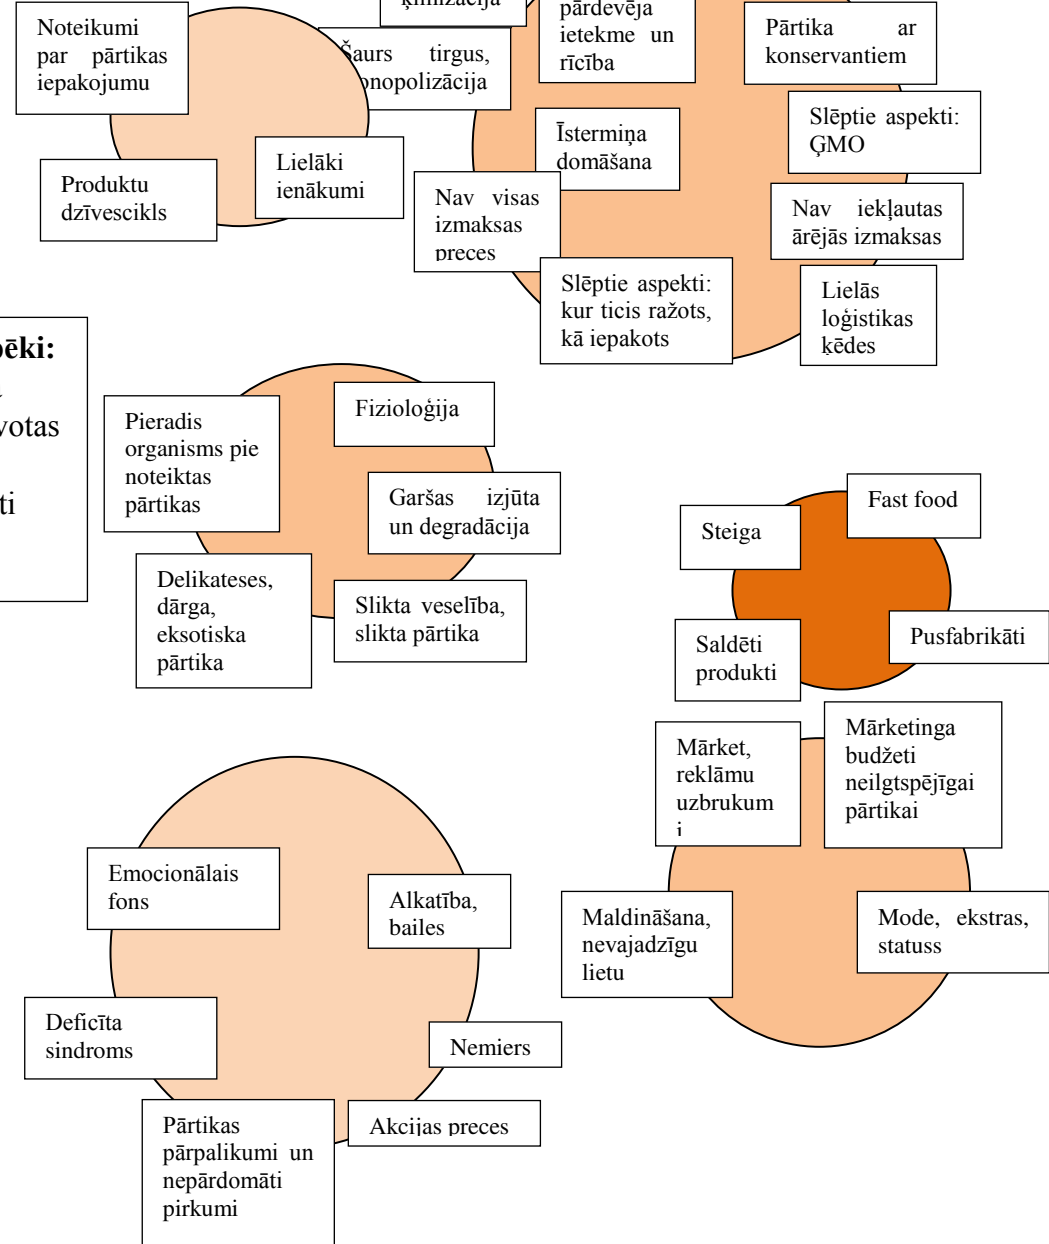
Noteikumi par pārtikas iepakojumu

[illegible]ķimizācija

Šaurs tirgus, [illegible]onopolizācija

pārdevēja ietekme un rīcība

Pārtika ar konservantiem

Slēptie aspekti: ĢMO

Īstermiņa domāšana

Lielāki ienākumi

Produktu dzīvescikls

Nav visas izmaksas preces

Nav iekļautas ārējās izmaksas

Slēptie aspekti: kur ticis ražots, kā iepakots

Lielās loģistikas ķēdes

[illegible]ēki:

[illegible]votas

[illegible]ti

Pieradis organisms pie noteiktas pārtikas

Fizioloģija

Garšas izjūta un degradācija

Delikateses, dārga, eksotiska pārtika

Slikta veselība, slikta pārtika

Steiga

Fast food

Saldēti produkti

Pusfabrikāti

Mārket, reklāmu uzbrukum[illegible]

Mārketinga budžeti neilgtspējīgai pārtikai

Emocionālais fons

Alkatība, bailes

Maldināšana, nevajadzīgu lietu

Mode, ekstras, statuss

Deficīta sindroms

Nemiers

Pārtikas pārpalikumi un nepārdomāti pirkumi

Akcijas preces